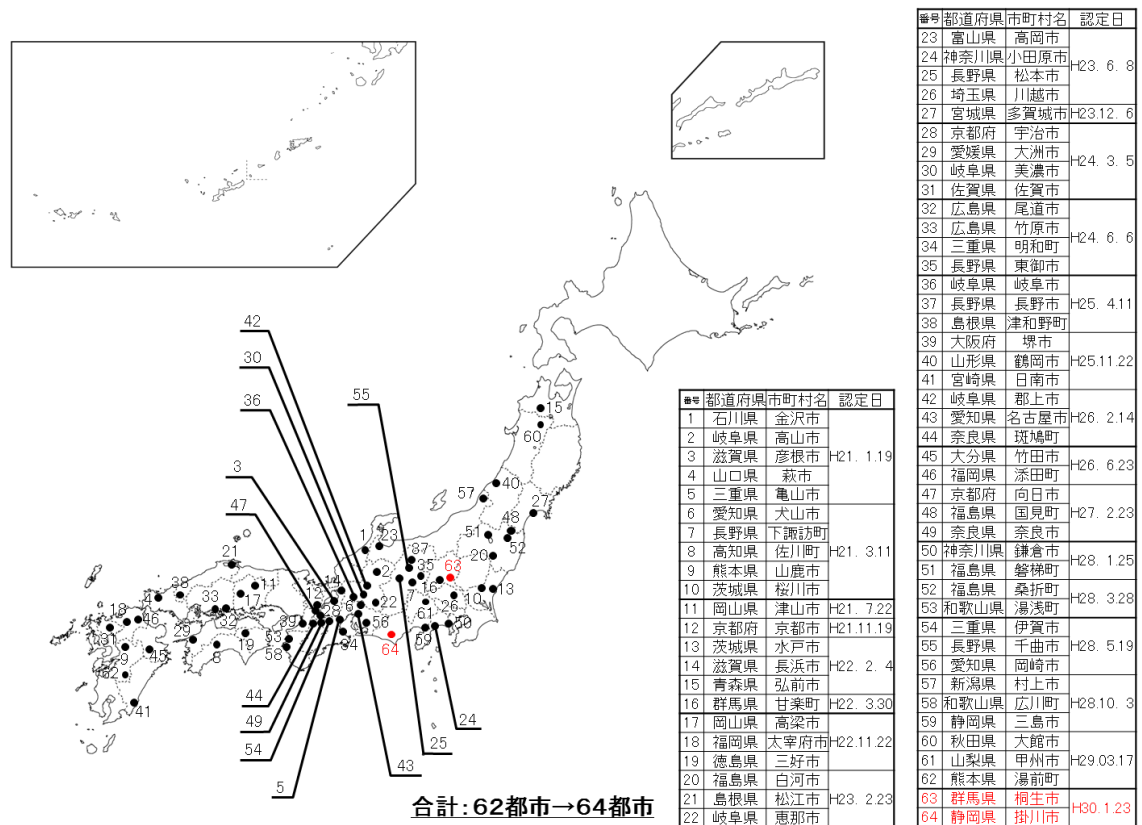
| 番号 | 都道府県 | 市町村名 | 認定日 |
|---|---|---|---|
| 1 | 石川県 | 金沢市 | H21. 1.19 |
| 2 | 岐阜県 | 高山市 | |
| 3 | 滋賀県 | 彦根市 | |
| 4 | 山口県 | 萩市 | |
| 5 | 三重県 | 亀山市 | |
| 6 | 愛知県 | 犬山市 | H21. 3.11 |
| 7 | 長野県 | 下諏訪町 | |
| 8 | 高知県 | 佐川町 | |
| 9 | 熊本県 | 山鹿市 | |
| 10 | 茨城県 | 桜川市 | |
| 11 | 岡山県 | 津山市 | H21. 7.22 |
| 12 | 京都府 | 京都市 | H21.11.19 |
| 13 | 茨城県 | 水戸市 | H22. 2. 4 |
| 14 | 滋賀県 | 長浜市 | |
| 15 | 青森県 | 弘前市 | |
| 16 | 群馬県 | 甘楽町 | H22. 3.30 |
| 17 | 岡山県 | 高梁市 | H22.11.22 |
| 18 | 福岡県 | 太宰府市 | |
| 19 | 徳島県 | 三好市 | |
| 20 | 福島県 | 白河市 | H23. 2.23 |
| 21 | 島根県 | 松江市 | |
| 22 | 岐阜県 | 恵那市 | |

| 番号 | 都道府県 | 市町村名 | 認定日 |
|---|---|---|---|
| 23 | 富山県 | 高岡市 | H23. 6. 8 |
| 24 | 神奈川県 | 小田原市 | |
| 25 | 長野県 | 松本市 | |
| 26 | 埼玉県 | 川越市 | |
| 27 | 宮城県 | 多賀城市 | H23.12. 6 |
| 28 | 京都府 | 宇治市 | H24. 3. 5 |
| 29 | 愛媛県 | 大洲市 | |
| 30 | 岐阜県 | 美濃市 | |
| 31 | 佐賀県 | 佐賀市 | |
| 32 | 広島県 | 尾道市 | H24. 6. 6 |
| 33 | 広島県 | 竹原市 | |
| 34 | 三重県 | 明和町 | |
| 35 | 長野県 | 東御市 | |
| 36 | 岐阜県 | 岐阜市 | H25. 4.11 |
| 37 | 長野県 | 長野市 | |
| 38 | 島根県 | 津和野町 | |
| 39 | 大阪府 | 堺市 | H25.11.22 |
| 40 | 山形県 | 鶴岡市 | |
| 41 | 宮崎県 | 日南市 | |
| 42 | 岐阜県 | 郡上市 | H26. 2.14 |
| 43 | 愛知県 | 名古屋市 | |
| 44 | 奈良県 | 斑鳩町 | |
| 45 | 大分県 | 竹田市 | H26. 6.23 |
| 46 | 福岡県 | 添田町 | |
| 47 | 京都府 | 向日市 | |
| 48 | 福島県 | 国見町 | H27. 2.23 |
| 49 | 奈良県 | 奈良市 | |
| 50 | 神奈川県 | 鎌倉市 | H28. 1.25 |
| 51 | 福島県 | 磐梯町 | H28. 3.28 |
| 52 | 福島県 | 桑折町 | |
| 53 | 和歌山県 | 湯浅町 | |
| 54 | 三重県 | 伊賀市 | H28. 5.19 |
| 55 | 長野県 | 千曲市 | |
| 56 | 愛知県 | 岡崎市 | |
| 57 | 新潟県 | 村上市 | H28.10. 3 |
| 58 | 和歌山県 | 広川町 | |
| 59 | 静岡県 | 三島市 | H29.03.17 |
| 60 | 秋田県 | 大館市 | |
| 61 | 山梨県 | 甲州市 | |
| 62 | 熊本県 | 湯前町 | |
| 63 | 群馬県 | 桐生市 | H30.1.23 |
| 64 | 静岡県 | 掛川市 | |

42 30 36 3 47 55 15 60 40 57 27 48 51 52 20 1 23 87 63 2 35 16 13 10 26 61 50 59 24 25 21 38 11 14 12 4 18 46 33 17 22 56 64 6 29 32 39 53 58 28 31 9 45 8 19 34 41 44 49 54 5 43 7

合計：62都市→64都市